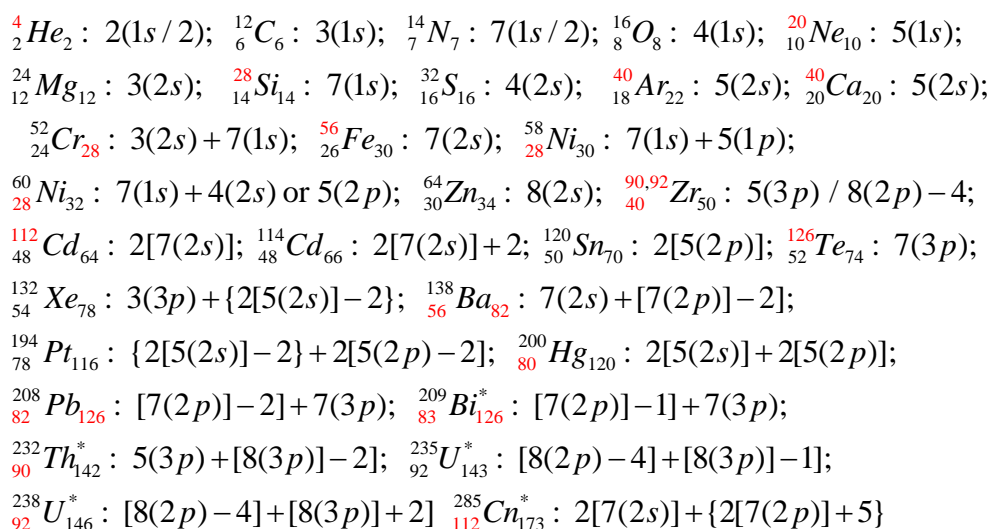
$^{4}_{2}He_{2}:\ 2(1s/2);$ $^{12}_{6}C_{6}:\ 3(1s);$ $^{14}_{7}N_{7}:\ 7(1s/2);$ $^{16}_{8}O_{8}:\ 4(1s);$ $^{20}_{10}Ne_{10}:\ 5(1s);$

$^{24}_{12}Mg_{12}:\ 3(2s);$ $^{28}_{14}Si_{14}:\ 7(1s);$ $^{32}_{16}S_{16}:\ 4(2s);$ $^{40}_{18}Ar_{22}:\ 5(2s);$ $^{40}_{20}Ca_{20}:\ 5(2s);$

$^{52}_{24}Cr_{28}:\ 3(2s)+7(1s);$ $^{56}_{26}Fe_{30}:\ 7(2s);$ $^{58}_{28}Ni_{30}:\ 7(1s)+5(1p);$

$^{60}_{28}Ni_{32}:\ 7(1s)+4(2s)$ or $5(2p);$ $^{64}_{30}Zn_{34}:\ 8(2s);$ $^{90,92}_{40}Zr_{50}:\ 5(3p)\ /\ 8(2p)-4;$

$^{112}_{48}Cd_{64}:\ 2[7(2s)];$ $^{114}_{48}Cd_{66}:\ 2[7(2s)]+2;$ $^{120}_{50}Sn_{70}:\ 2[5(2p)];$ $^{126}_{52}Te_{74}:\ 7(3p);$

$^{132}_{54}Xe_{78}:\ 3(3p)+\{2[5(2s)]-2\};$ $^{138}_{56}Ba_{82}:\ 7(2s)+[7(2p)]-2];$

$^{194}_{78}Pt_{116}:\ \{2[5(2s)]-2\}+2[5(2p)-2];$ $^{200}_{80}Hg_{120}:\ 2[5(2s)]+2[5(2p)];$

$^{208}_{82}Pb_{126}:\ [7(2p)]-2]+7(3p);$ $^{209}_{83}Bi^{*}_{126}:\ [7(2p)]-1]+7(3p);$

$^{232}_{90}Th^{*}_{142}:\ 5(3p)+[8(3p)]-2];$ $^{235}_{92}U^{*}_{143}:\ [8(2p)-4]+[8(3p)]-1];$

$^{238}_{92}U^{*}_{146}:\ [8(2p)-4]+[8(3p)]+2]$ $^{285}_{112}Cn^{*}_{173}:\ 2[7(2s)]+\{2[7(2p)]+5\}$